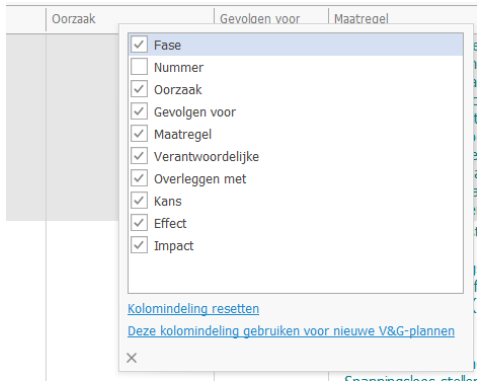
Oorzaak | Gevolgen voor | Maatregel

Fase
Nummer
Oorzaak
Gevolgen voor
Maatregel
Verantwoordelijke
Overleggen met
Kans
Effect
Impact

Kolomindeling resetten
Deze kolomindeling gebruiken voor nieuwe V&G-plannen
×

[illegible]